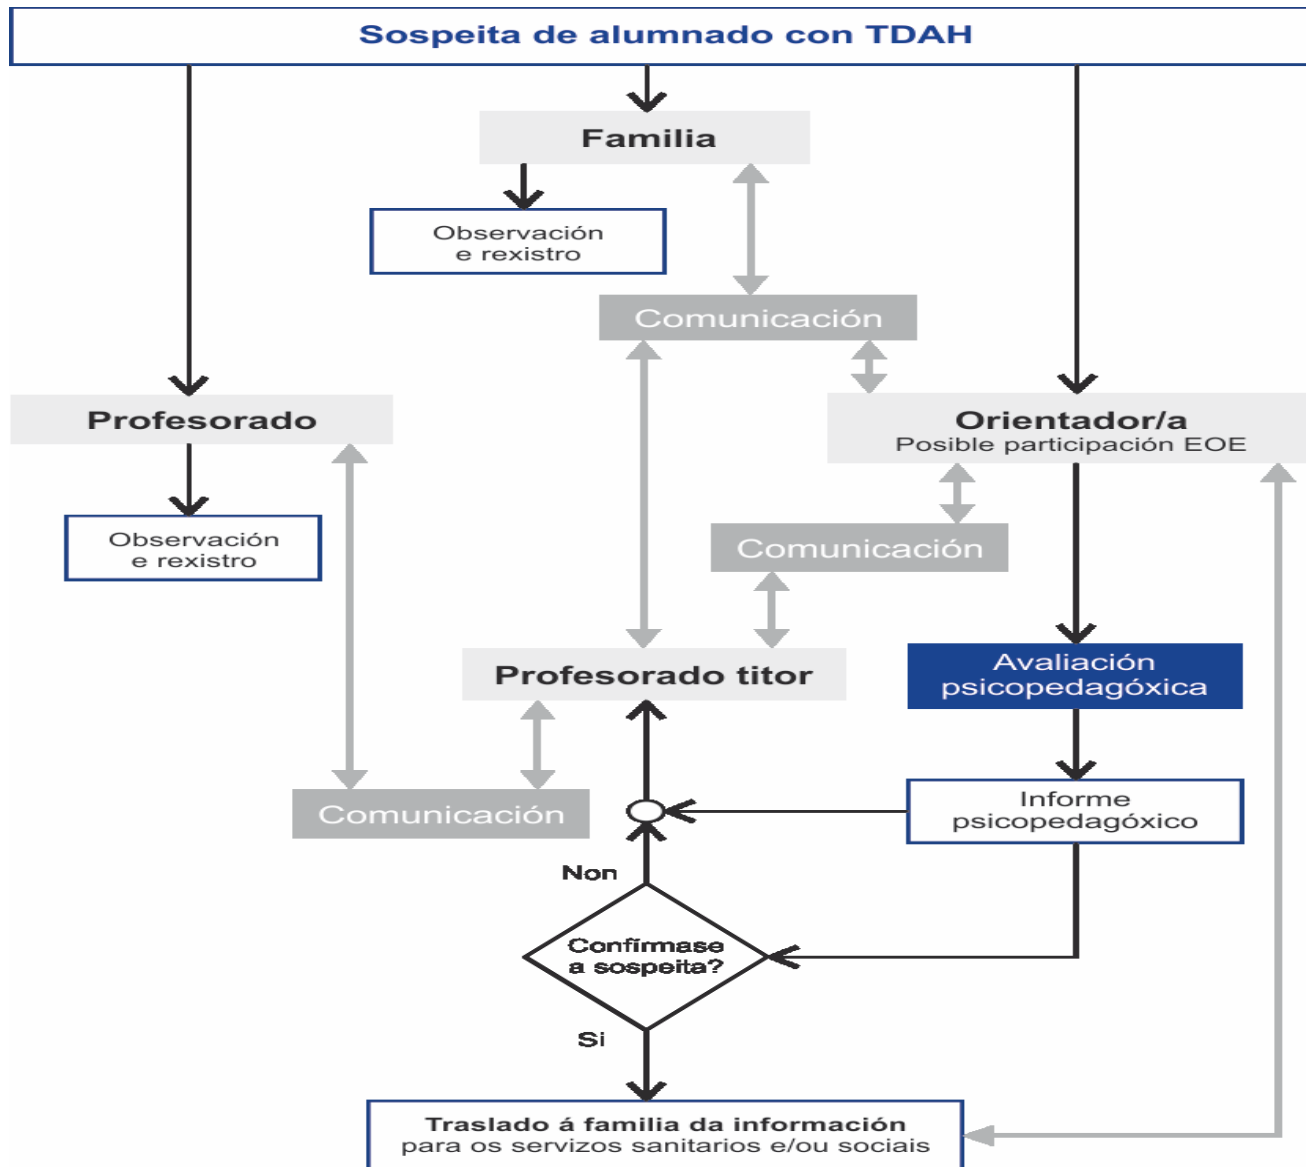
Sospeita de alumnado con TDAH

Familia

Observación e rexistro

Comunicación

Profesorado

Orientador/a
Posible participación EOE

Observación e rexistro

Comunicación

Profesorado titor

Avaliación psicopedagóxica

Comunicación

Informe psicopedagóxico

Non

Confírmase a sospeita?

Si

Traslado á familia da información para os servizos sanitarios e/ou sociais